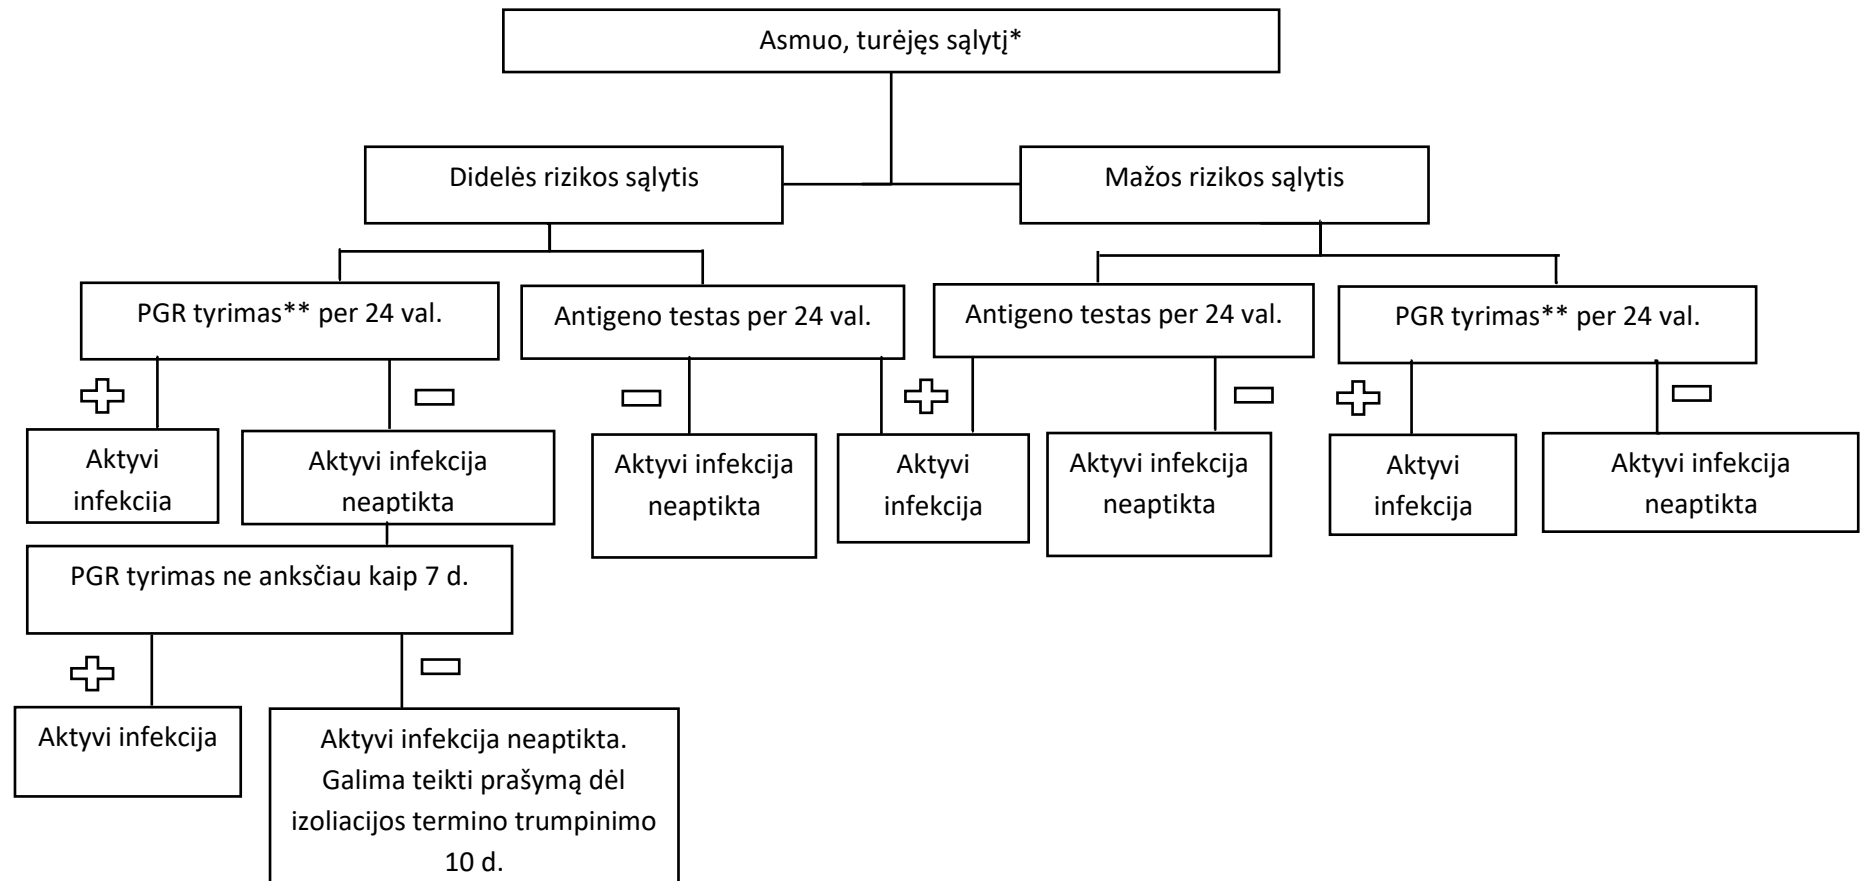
Asmuo, turėjęs sąlytį*

Didelės rizikos sąlytis

Mažos rizikos sąlytis

PGR tyrimas** per 24 val.

Antigeno testas per 24 val.

Antigeno testas per 24 val.

PGR tyrimas** per 24 val.

+

−

−

+

−

+

−

Aktyvi infekcija

Aktyvi infekcija neaptikta

Aktyvi infekcija neaptikta

Aktyvi infekcija

Aktyvi infekcija neaptikta

Aktyvi infekcija

Aktyvi infekcija neaptikta

PGR tyrimas ne anksčiau kaip 7 d.

+

−

Aktyvi infekcija

Aktyvi infekcija neaptikta. Galima teikti prašymą dėl izoliacijos termino trumpinimo 10 d.